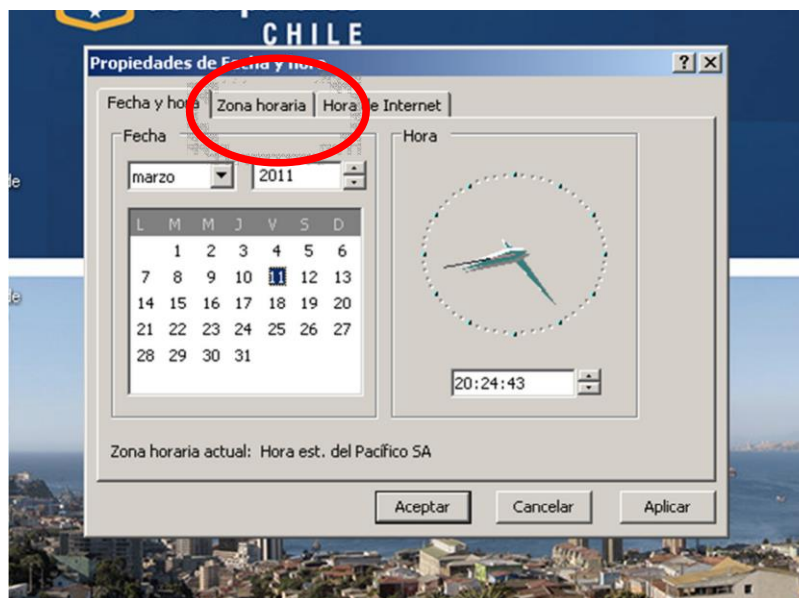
CHILE

Propiedades de Fecha y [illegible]

? X

Fecha y hora | Zona horaria | Hora de Internet

Fecha

marzo 2011

| L | M | M | J | V | S | D |
|---|---|---|---|---|---|---|
| | 1 | 2 | 3 | 4 | 5 | 6 |
| 7 | 8 | 9 | 10 | 11 | 12 | 13 |
| 14 | 15 | 16 | 17 | 18 | 19 | 20 |
| 21 | 22 | 23 | 24 | 25 | 26 | 27 |
| 28 | 29 | 30 | 31 | | | |

Hora

20:24:43

Zona horaria actual: Hora est. del Pacífico SA

Aceptar Cancelar Aplicar

de

de